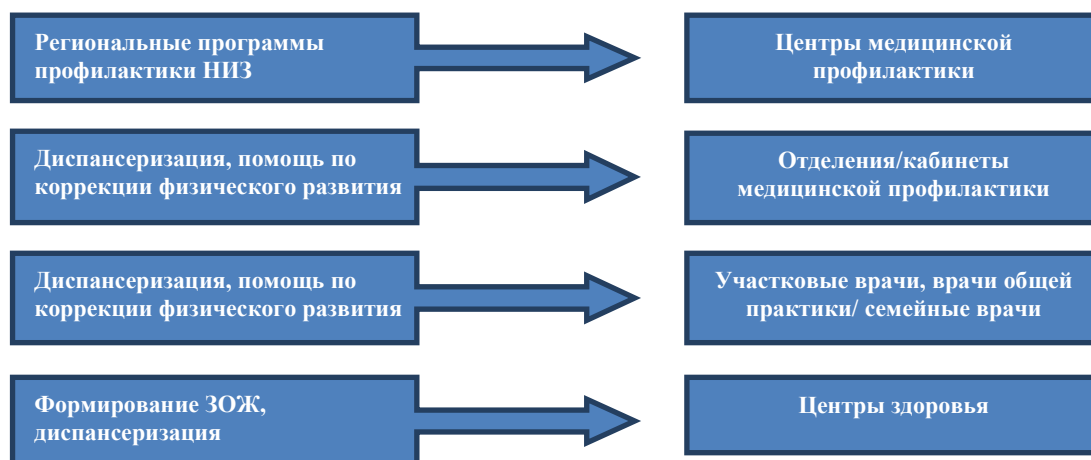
Региональные программы профилактики НИЗ

Центры медицинской профилактики

Диспансеризация, помощь по коррекции физического развития

Отделения/кабинеты медицинской профилактики

Диспансеризация, помощь по коррекции физического развития

Участковые врачи, врачи общей практики/ семейные врачи

Формирование ЗОЖ, диспансеризация

Центры здоровья